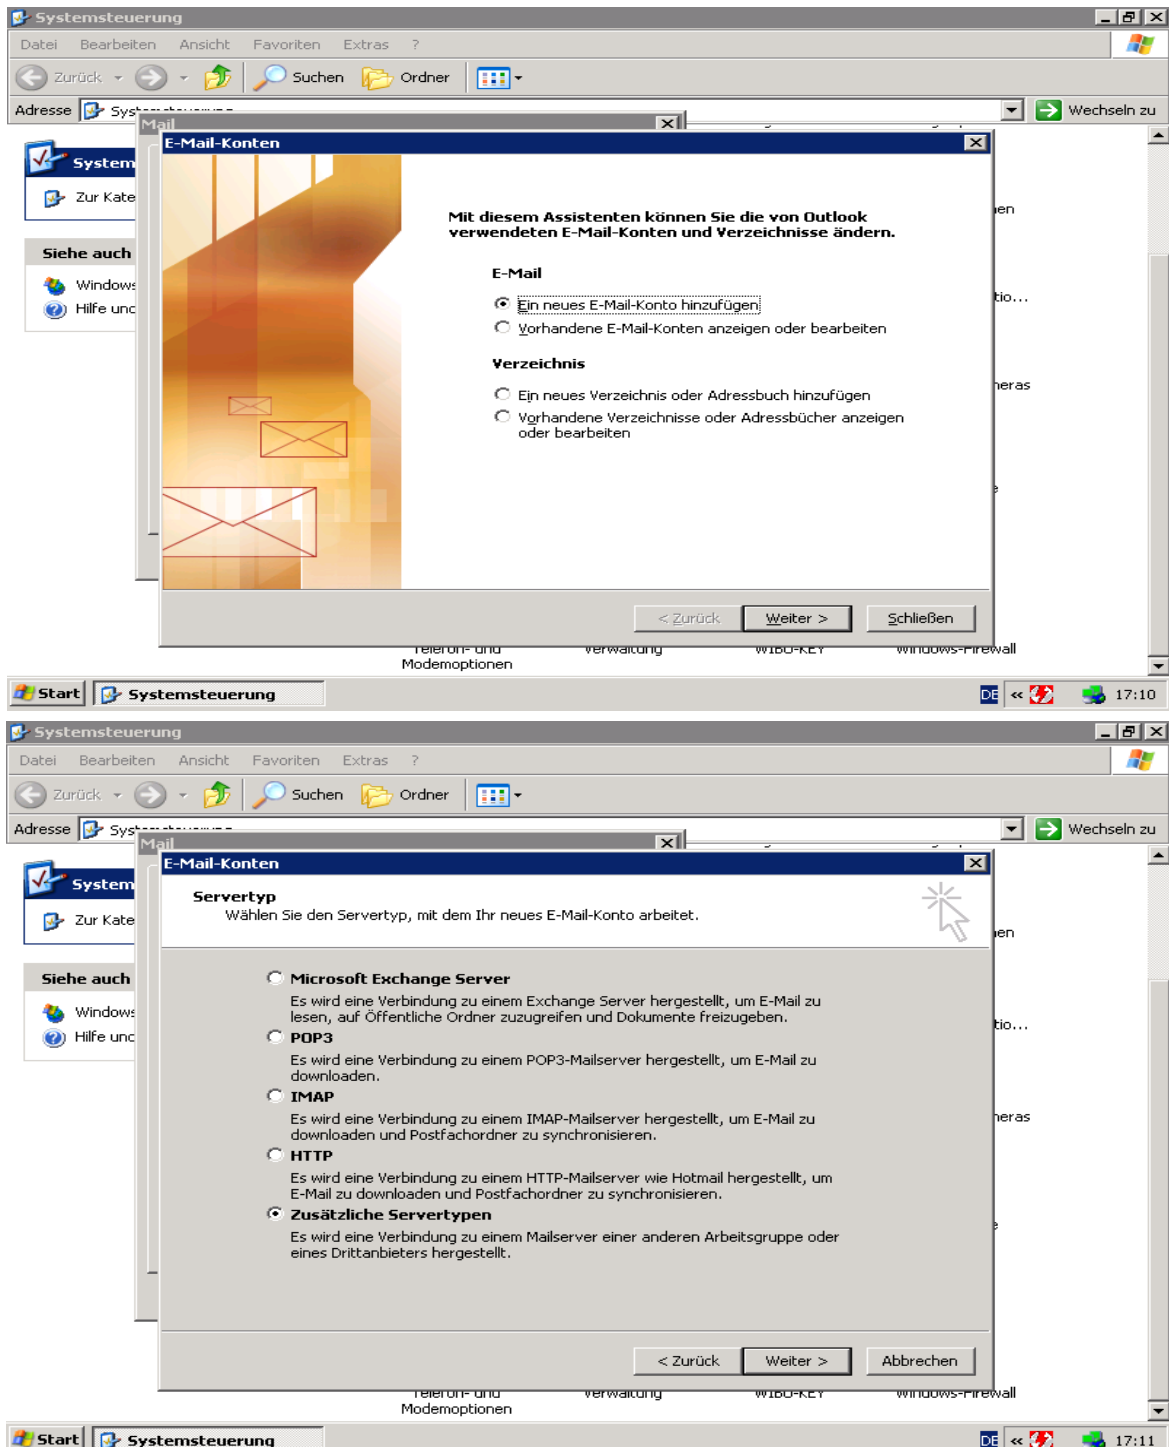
Systemsteuerung

Datei Bearbeiten Ansicht Favoriten Extras ?

Zurück Suchen Ordner

Adresse Syst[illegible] Wechseln zu

Mail

System

Zur Kate

Siehe auch

Windows

Hilfe unc

E-Mail-Konten

Mit diesem Assistenten können Sie die von Outlook verwendeten E-Mail-Konten und Verzeichnisse ändern.

E-Mail

Ein neues E-Mail-Konto hinzufügen

Vorhandene E-Mail-Konten anzeigen oder bearbeiten

Verzeichnis

Ein neues Verzeichnis oder Adressbuch hinzufügen

Vorhandene Verzeichnisse oder Adressbücher anzeigen oder bearbeiten

< Zurück Weiter > Schließen

ien

tio...

heras

Telefon- und Modemoptionen Verwaltung WIBU-KEY Windows-Firewall

Start Systemsteuerung DE « 17:10

Systemsteuerung

Datei Bearbeiten Ansicht Favoriten Extras ?

Zurück Suchen Ordner

Adresse Syst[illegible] Wechseln zu

Mail

System

Zur Kate

Siehe auch

Windows

Hilfe unc

E-Mail-Konten

Servertyp
Wählen Sie den Servertyp, mit dem Ihr neues E-Mail-Konto arbeitet.

Microsoft Exchange Server
Es wird eine Verbindung zu einem Exchange Server hergestellt, um E-Mail zu lesen, auf Öffentliche Ordner zuzugreifen und Dokumente freizugeben.

POP3
Es wird eine Verbindung zu einem POP3-Mailserver hergestellt, um E-Mail zu downloaden.

IMAP
Es wird eine Verbindung zu einem IMAP-Mailserver hergestellt, um E-Mail zu downloaden und Postfachordner zu synchronisieren.

HTTP
Es wird eine Verbindung zu einem HTTP-Mailserver wie Hotmail hergestellt, um E-Mail zu downloaden und Postfachordner zu synchronisieren.

Zusätzliche Servertypen
Es wird eine Verbindung zu einem Mailserver einer anderen Arbeitsgruppe oder eines Drittanbieters hergestellt.

< Zurück Weiter > Abbrechen

ien

tio...

heras

Telefon- und Modemoptionen Verwaltung WIBU-KEY Windows-Firewall

Start Systemsteuerung DE « 17:11